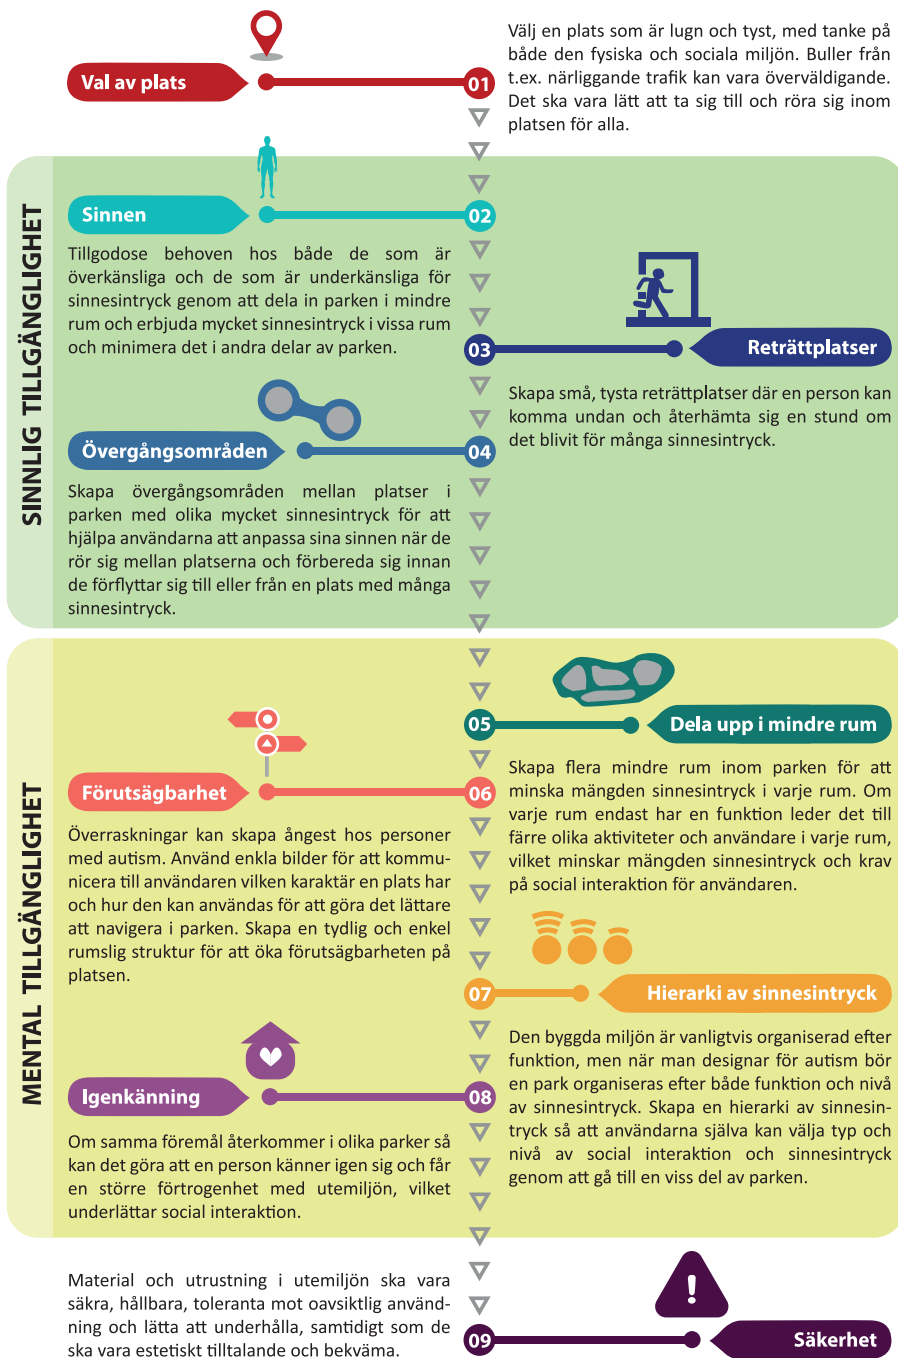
Val av plats

01

Välj en plats som är lugn och tyst, med tanke på både den fysiska och sociala miljön. Buller från t.ex. närliggande trafik kan vara överväldigande. Det ska vara lätt att ta sig till och röra sig inom platsen för alla.

SINNLIG TILLGÄNGLIGHET

Sinnen

02

Tillgodose behoven hos både de som är överkänsliga och de som är underkänsliga för sinnesintryck genom att dela in parken i mindre rum och erbjuda mycket sinnesintryck i vissa rum och minimera det i andra delar av parken.

03

Reträttplatser

Skapa små, tysta reträttplatser där en person kan komma undan och återhämta sig en stund om det blivit för många sinnesintryck.

Övergångsområden

04

Skapa övergångsområden mellan platser i parken med olika mycket sinnesintryck för att hjälpa användarna att anpassa sina sinnen när de rör sig mellan platserna och förbereda sig innan de förflyttar sig till eller från en plats med många sinnesintryck.

MENTAL TILLGÄNGLIGHET

05

Dela upp i mindre rum

Förutsägbarhet

06

Skapa flera mindre rum inom parken för att minska mängden sinnesintryck i varje rum. Om varje rum endast har en funktion leder det till färre olika aktiviteter och användare i varje rum, vilket minskar mängden sinnesintryck och krav på social interaktion för användaren.

Överraskningar kan skapa ångest hos personer med autism. Använd enkla bilder för att kommunicera till användaren vilken karaktär en plats har och hur den kan användas för att göra det lättare att navigera i parken. Skapa en tydlig och enkel rumslig struktur för att öka förutsägbarheten på platsen.

07

Hierarki av sinnesintryck

Den byggda miljön är vanligtvis organiserad efter funktion, men när man designar för autism bör en park organiseras efter både funktion och nivå av sinnesintryck. Skapa en hierarki av sinnesintryck så att användarna själva kan välja typ och nivå av social interaktion och sinnesintryck genom att gå till en viss del av parken.

Igenkänning

08

Om samma föremål återkommer i olika parker så kan det göra att en person känner igen sig och får en större förtrogenhet med utemiljön, vilket underlättar social interaktion.

Material och utrustning i utemiljön ska vara säkra, hållbara, toleranta mot oavsiktlig användning och lätta att underhålla, samtidigt som de ska vara estetiskt tilltalande och bekväma.

09

Säkerhet